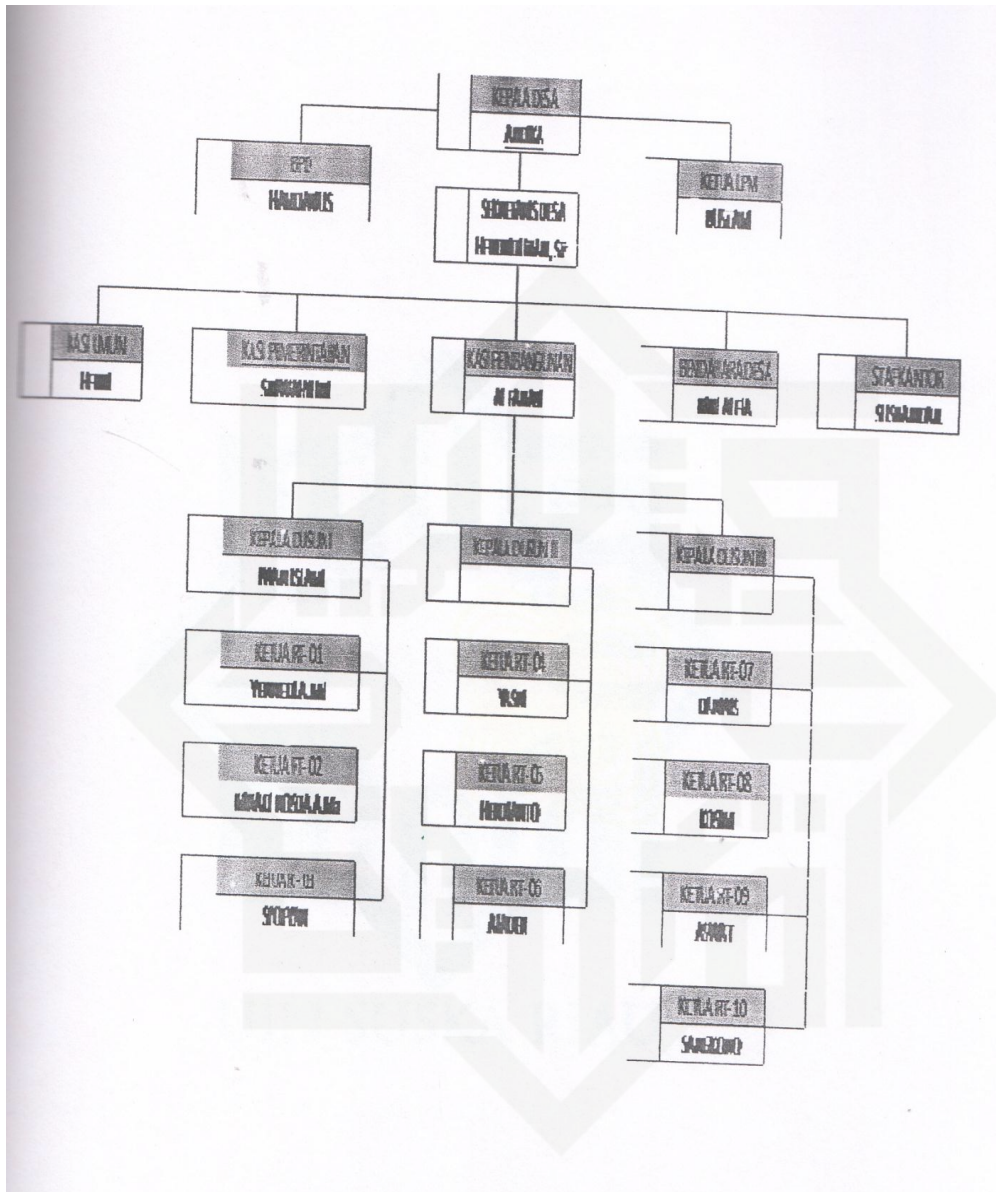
KEPALA DESA
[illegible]

BPD
HAMDANUS

KETUA LPM
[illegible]

SEKRETARIS DESA
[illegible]

KASI UMUM
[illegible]

KASI PEMERINTAHAN
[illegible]

KASI PEMBANGUNAN
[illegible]

BENDAHARA DESA
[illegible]

STAF KANTOR
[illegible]

KEPALA DUSUN I
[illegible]

KEPALA DUSUN II

KEPALA DUSUN III

KETUA RT-01
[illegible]

KETUA RT-02
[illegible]

KETUA RT-03
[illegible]

KETUA RT-04
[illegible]

KETUA RT-05
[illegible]

KETUA RT-06
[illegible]

KETUA RT-07
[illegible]

KETUA RT-08
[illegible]

KETUA RT-09
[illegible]

KETUA RT-10
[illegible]